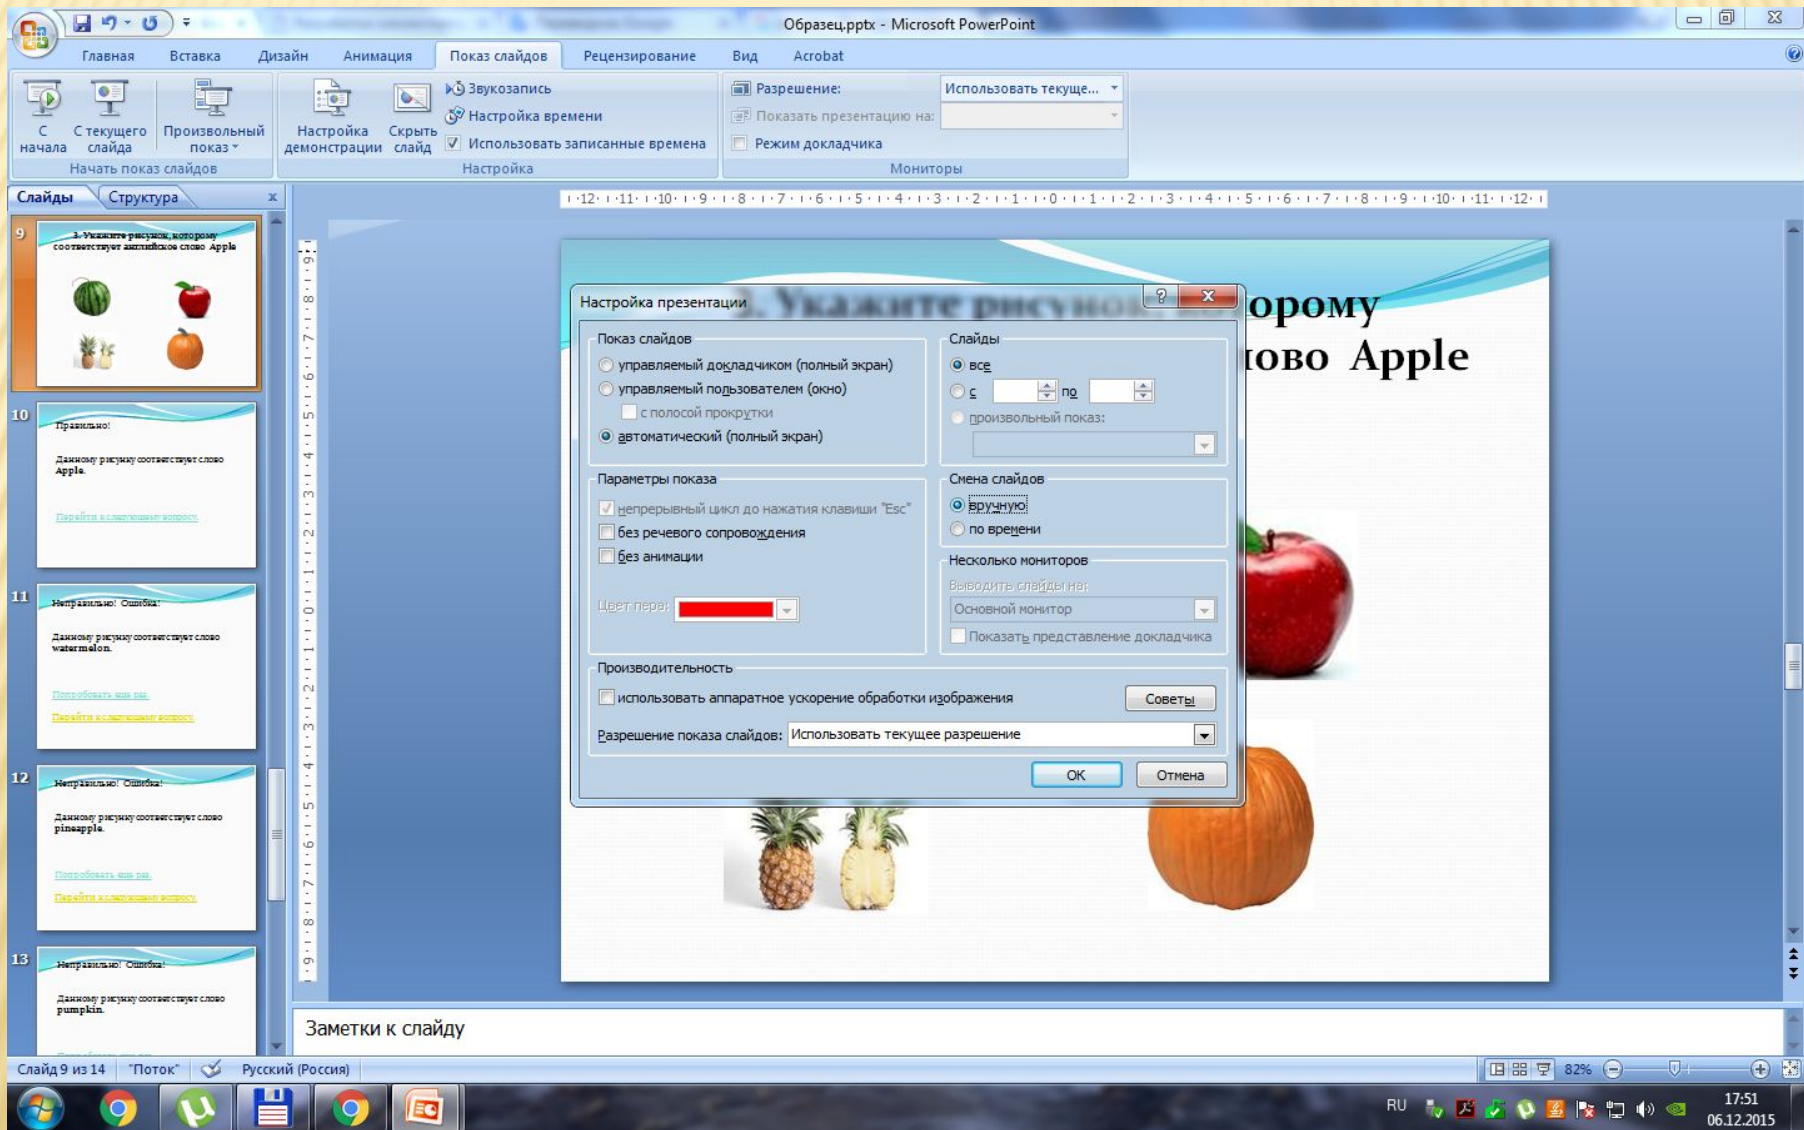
Образец.pptx - Microsoft PowerPoint

Главная Вставка Дизайн Анимация Показ слайдов Рецензирование Вид Acrobat

С начала
С текущего слайда
Произвольный показ
Начать показ слайдов
Настройка демонстрации
Скрыть слайд
Звукозапись
Настройка времени
Использовать записанные времена
Настройка
Разрешение: Использовать текуще...
Показать презентацию на:
Режим докладчика
Мониторы

Слайды Структура

9
3. Укажите рисунок, которому соответствует английское слово Apple

10
Правильно!
Данному рисунку соответствует слово Apple.
Перейти к следующему вопросу.

11
Неправильно! Ошибка!
Данному рисунку соответствует слово watermelon.
Попробовать еще раз.
Перейти к следующему вопросу.

12
Неправильно! Ошибка!
Данному рисунку соответствует слово pineapple.
Попробовать еще раз.
Перейти к следующему вопросу.

13
Неправильно! Ошибка!
Данному рисунку соответствует слово pumpkin.

3. Укажите рисунок, которому
слово Apple

Настройка презентации
Показ слайдов
управляемый докладчиком (полный экран)
управляемый пользователем (окно)
с полосой прокрутки
автоматический (полный экран)
Слайды
все
с по
произвольный показ:
Параметры показа
непрерывный цикл до нажатия клавиши "Esc"
без речевого сопровождения
без анимации
Цвет пера:
Смена слайдов
вручную
по времени
Несколько мониторов
Выводить слайды на:
Основной монитор
Показать представление докладчика
Производительность
использовать аппаратное ускорение обработки изображения
Советы
Разрешение показа слайдов: Использовать текущее разрешение
ОК Отмена

Заметки к слайду

Слайд 9 из 14 "Поток" Русский (Россия) 82%
RU 17:51 06.12.2015